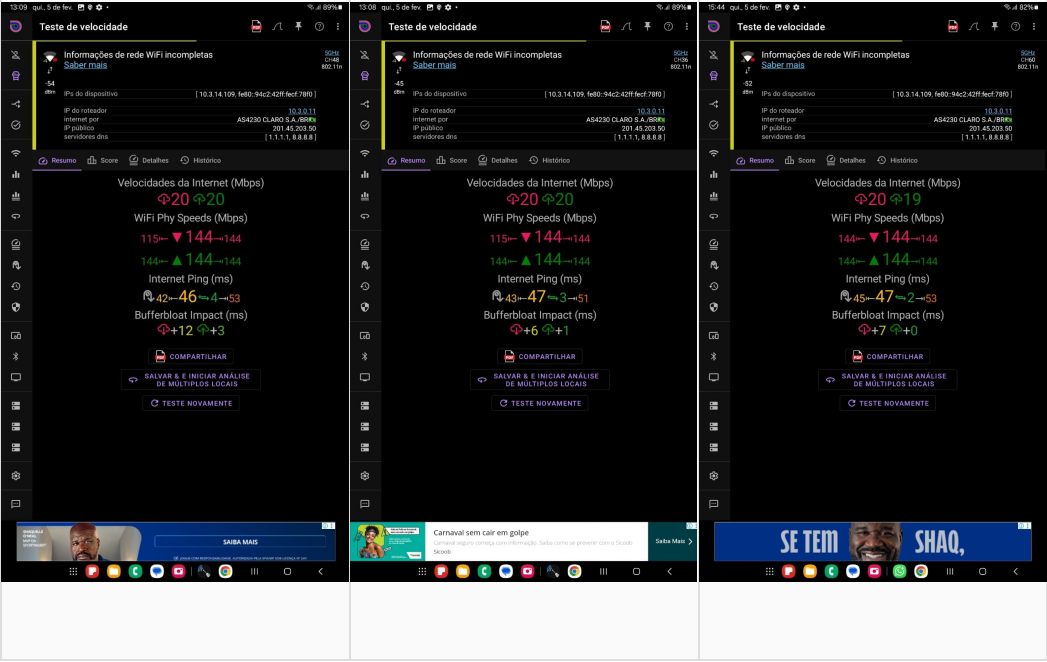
13:09 qui., 5 de fev. 89%
Teste de velocidade
Informações de rede WiFi incompletas
Saber mais
5GHz CH48 802.11n
-54 dBm
IPs do dispositivo [ 10.3.14.109, fe80::94c2:42ff:fecf:78f0 ]
IP do roteador 10.3.0.11
internet por AS4230 CLARO S.A./BR
IP público 201.45.203.50
servidores dns [ 1.1.1.1, 8.8.8.8 ]
Resumo Score Detalhes Histórico
Velocidades da Internet (Mbps)
20 20
WiFi Phy Speeds (Mbps)
115 144 144
144 144 144
Internet Ping (ms)
42 46 4 53
Bufferbloat Impact (ms)
+12 +3
COMPARTILHAR
SALVAR & E INICIAR ANÁLISE DE MÚLTIPLOS LOCAIS
TESTE NOVAMENTE
SAIBA MAIS

13:08 qui., 5 de fev. 89%
Teste de velocidade
Informações de rede WiFi incompletas
Saber mais
5GHz CH36 802.11n
-45 dBm
IPs do dispositivo [ 10.3.14.109, fe80::94c2:42ff:fecf:78f0 ]
IP do roteador 10.3.0.11
internet por AS4230 CLARO S.A./BR
IP público 201.45.203.50
servidores dns [ 1.1.1.1, 8.8.8.8 ]
Resumo Score Detalhes Histórico
Velocidades da Internet (Mbps)
20 20
WiFi Phy Speeds (Mbps)
115 144 144
144 144 144
Internet Ping (ms)
43 47 3 51
Bufferbloat Impact (ms)
+6 +1
COMPARTILHAR
SALVAR & E INICIAR ANÁLISE DE MÚLTIPLOS LOCAIS
TESTE NOVAMENTE
Carnaval sem cair em golpe
Carnaval seguro começa com informação. Saiba como se proteger com o Scoob
Scoob
Saiba Mais

15:44 qui., 5 de fev. 82%
Teste de velocidade
Informações de rede WiFi incompletas
Saber mais
5GHz CH60 802.11n
-52 dBm
IPs do dispositivo [ 10.3.14.109, fe80::94c2:42ff:fecf:78f0 ]
IP do roteador 10.3.0.11
internet por AS4230 CLARO S.A./BR
IP público 201.45.203.50
servidores dns [ 1.1.1.1, 8.8.8.8 ]
Resumo Score Detalhes Histórico
Velocidades da Internet (Mbps)
20 19
WiFi Phy Speeds (Mbps)
144 144 144
144 144 144
Internet Ping (ms)
45 47 2 53
Bufferbloat Impact (ms)
+7 +0
COMPARTILHAR
SALVAR & E INICIAR ANÁLISE DE MÚLTIPLOS LOCAIS
TESTE NOVAMENTE
SE TEM SHAQ,